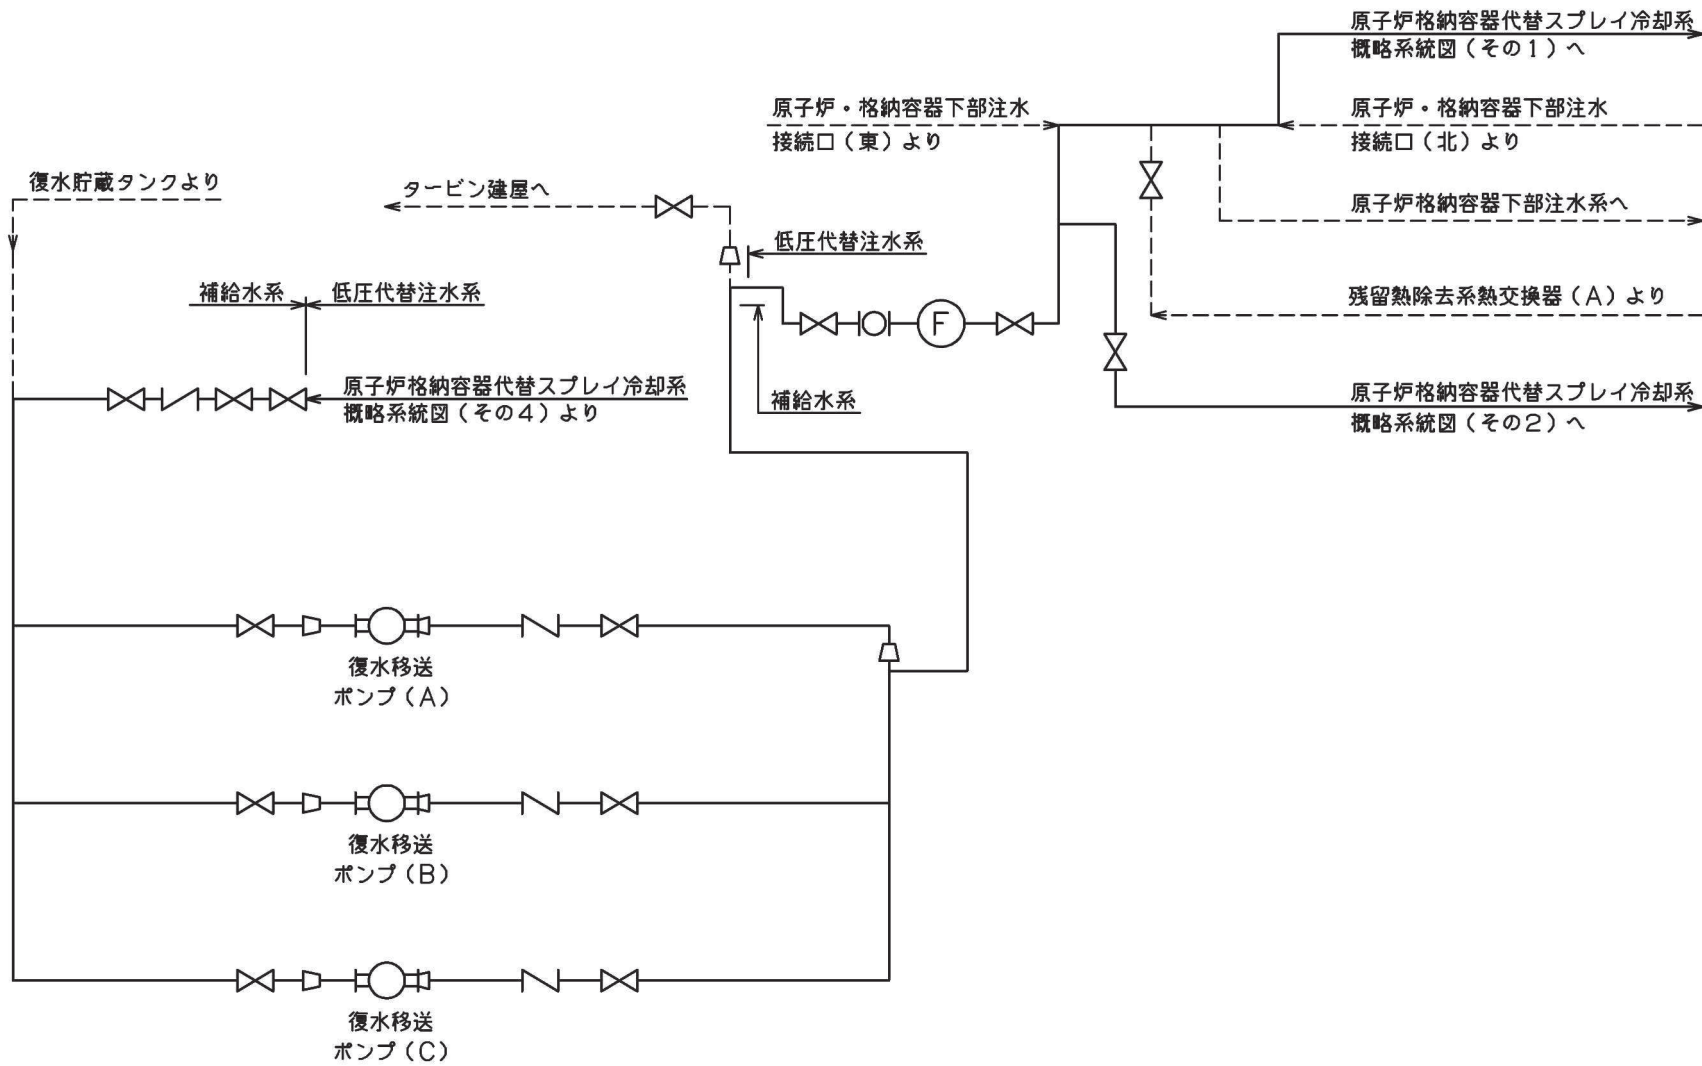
原子炉格納容器代替スプレイ冷却系
概略系統図（その１）へ

原子炉・格納容器下部注水
接続口（東）より

原子炉・格納容器下部注水
接続口（北）より

復水貯蔵タンクより

タービン建屋へ

原子炉格納容器下部注水系へ

低圧代替注水系

補給水系

低圧代替注水系

F

残留熱除去系熱交換器（A）より

原子炉格納容器代替スプレイ冷却系
概略系統図（その４）より

補給水系

原子炉格納容器代替スプレイ冷却系
概略系統図（その２）へ

復水移送
ポンプ（A）

復水移送
ポンプ（B）

復水移送
ポンプ（C）